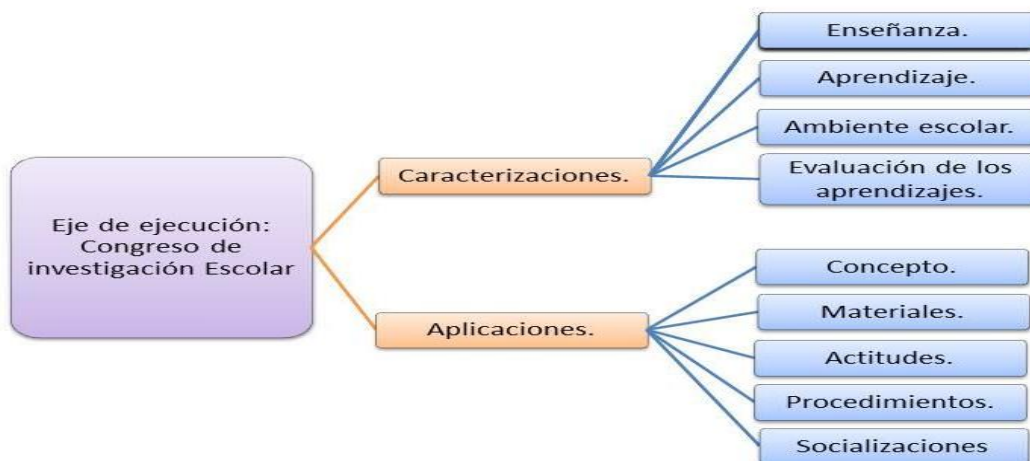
Eje de ejecución: Congreso de investigación Escolar

Caracterizaciones.

Enseñanza.

Aprendizaje.

Ambiente escolar.

Evaluación de los aprendizajes.

Aplicaciones.

Concepto.

Materiales.

Actitudes.

Procedimientos.

Socializaciones